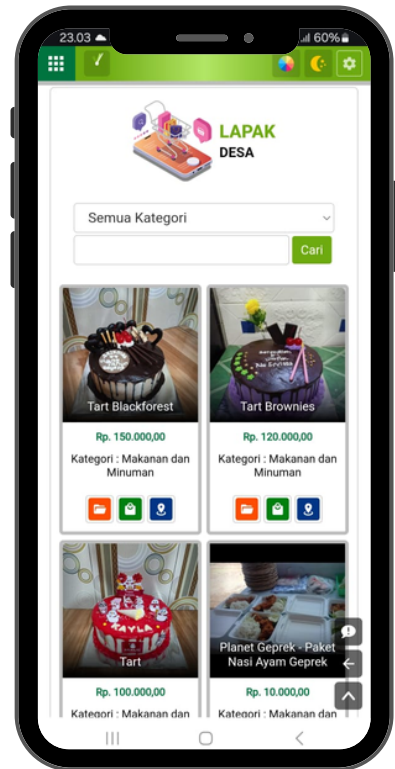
23.03 60%

LAPAK DESA

Semua Kategori

Cari

Tart Blackforest

Rp. 150.000,00

Kategori : Makanan dan Minuman

Tart Brownies

Rp. 120.000,00

Kategori : Makanan dan Minuman

KAYLA

Tart

Rp. 100.000,00

Kategori : Makanan dan

Planet Geprek - Paket Nasi Ayam Geprek

Rp. 10.000,00

Kategori : Makanan dan